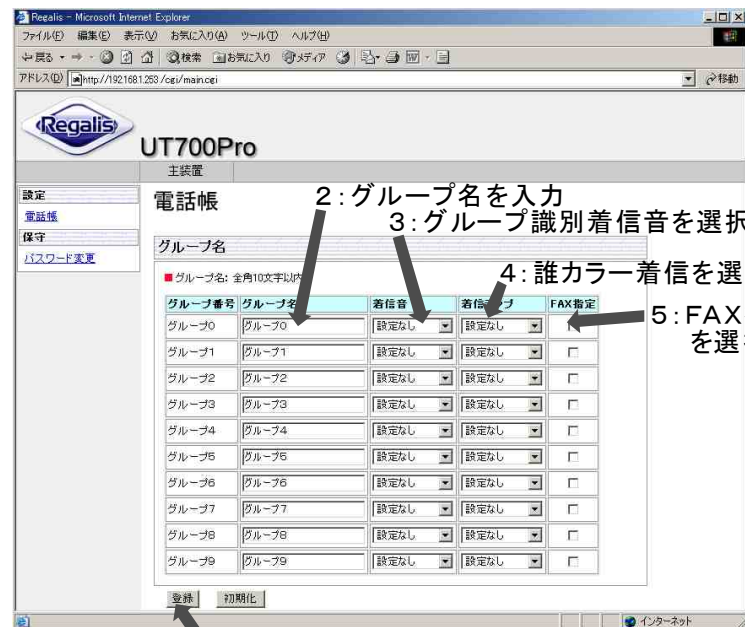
Regalis - Microsoft Internet Explorer

ファイル(F) 編集(E) 表示(V) お気に入り(A) ツール(T) ヘルプ(H)

戻る 検索 お気に入り メディア

アドレス(D) http://192.168.1.253/cgi/main.cgi

移動

Regalis

UT700Pro

主装置

設定

電話帳

保守

パスワード変更

電話帳

2:グループ名を入力

3:グループ識別着信音を選択

グループ名

■グループ名: 全角10文字以内

4:誰カラー着信を選

5:FAX
を選

| グループ番号 | グループ名 | 着信音 | 着信ランプ | FAX指定 |
|---|---|---|---|---|
| グループ0 | グループ0 | 設定なし | 設定なし | |
| グループ1 | グループ1 | 設定なし | 設定なし | |
| グループ2 | グループ2 | 設定なし | 設定なし | |
| グループ3 | グループ3 | 設定なし | 設定なし | |
| グループ4 | グループ4 | 設定なし | 設定なし | |
| グループ5 | グループ5 | 設定なし | 設定なし | |
| グループ6 | グループ6 | 設定なし | 設定なし | |
| グループ7 | グループ7 | 設定なし | 設定なし | |
| グループ8 | グループ8 | 設定なし | 設定なし | |
| グループ9 | グループ9 | 設定なし | 設定なし | |

登録 初期化

インターネット